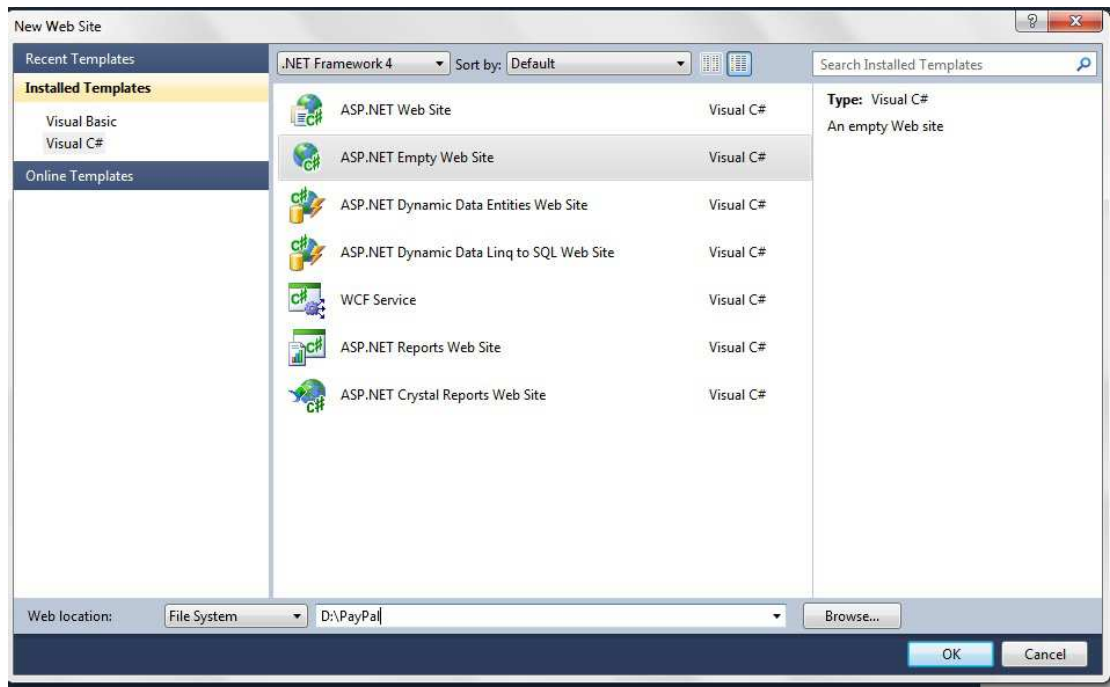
New Web Site

?

Recent Templates

Installed Templates

Visual Basic

Visual C#

Online Templates

.NET Framework 4

Sort by: Default

Search Installed Templates

ASP.NET Web Site | Visual C#

ASP.NET Empty Web Site | Visual C#

ASP.NET Dynamic Data Entities Web Site | Visual C#

ASP.NET Dynamic Data Linq to SQL Web Site | Visual C#

WCF Service | Visual C#

ASP.NET Reports Web Site | Visual C#

ASP.NET Crystal Reports Web Site | Visual C#

Type: Visual C#

An empty Web site

Web location: File System D:\PayPal Browse...

OK Cancel